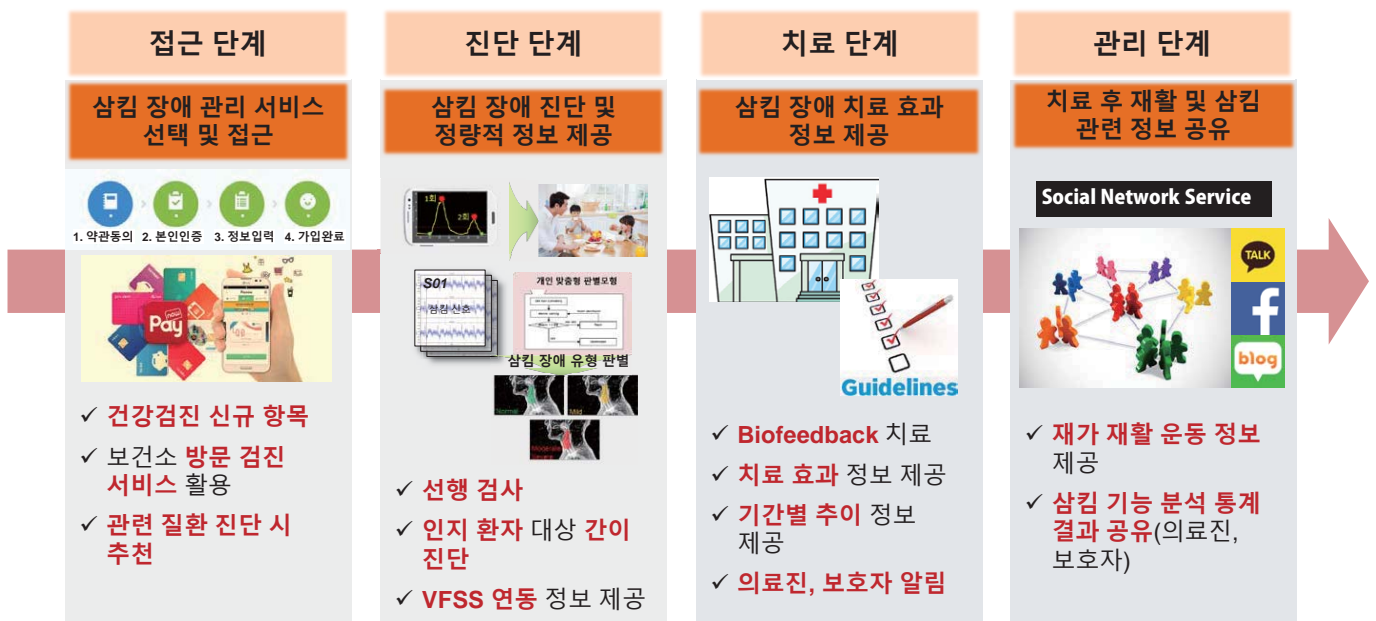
접근 단계

삼킴 장애 관리 서비스 선택 및 접근

1. 약관동의 2. 본인인증 3. 정보입력 4. 가입완료

Pay

✓ 건강검진 신규 항목

✓ 보건소 방문 검진 서비스 활용

✓ 관련 질환 진단 시 추천

진단 단계

삼킴 장애 진단 및 정량적 정보 제공

1회 2회

S01

청각 신호

개인 맞춤형 판별모형

삼킴 장애 유형 판별

Normal Mild Moderate Severe

✓ 선행 검사

✓ 인지 환자 대상 간이 진단

✓ VFSS 연동 정보 제공

치료 단계

삼킴 장애 치료 효과 정보 제공

Guidelines

✓ Biofeedback 치료

✓ 치료 효과 정보 제공

✓ 기간별 추이 정보 제공

✓ 의료진, 보호자 알림

관리 단계

치료 후 재활 및 삼킴 관련 정보 공유

Social Network Service

TALK

f

blog

✓ 재가 재활 운동 정보 제공

✓ 삼킴 기능 분석 통계 결과 공유(의료진, 보호자)